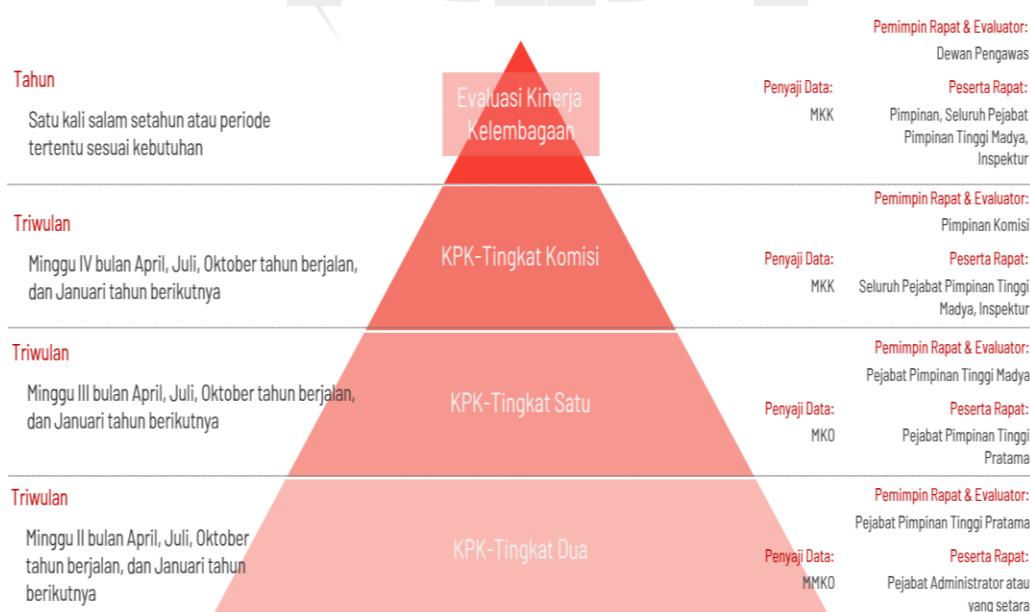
Tahun

Satu kali salam setahun atau periode tertentu sesuai kebutuhan

Evaluasi Kinerja Kelembagaan

Pemimpin Rapat & Evaluator:
Dewan Pengawas

Penyaji Data:
MKK

Peserta Rapat:
Pimpinan, Seluruh Pejabat Pimpinan Tinggi Madya, Inspektur

Triwulan

Minggu IV bulan April, Juli, Oktober tahun berjalan, dan Januari tahun berikutnya

KPK-Tingkat Komisi

Pemimpin Rapat & Evaluator:
Pimpinan Komisi

Penyaji Data:
MKK

Peserta Rapat:
Seluruh Pejabat Pimpinan Tinggi Madya, Inspektur

Triwulan

Minggu III bulan April, Juli, Oktober tahun berjalan, dan Januari tahun berikutnya

KPK-Tingkat Satu

Pemimpin Rapat & Evaluator:
Pejabat Pimpinan Tinggi Madya

Penyaji Data:
MKO

Peserta Rapat:
Pejabat Pimpinan Tinggi Pratama

Triwulan

Minggu II bulan April, Juli, Oktober tahun berjalan, dan Januari tahun berikutnya

KPK-Tingkat Dua

Pemimpin Rapat & Evaluator:
Pejabat Pimpinan Tinggi Pratama

Penyaji Data:
MMKO

Peserta Rapat:
Pejabat Administrator atau yang setara